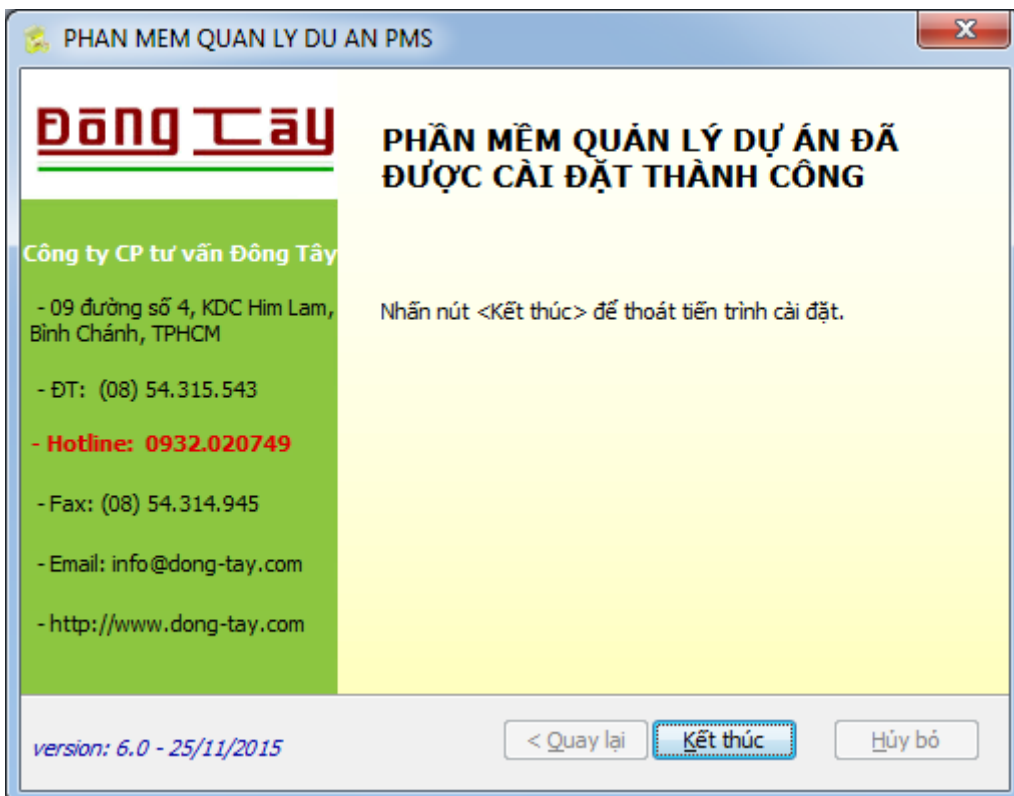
PHAN MEM QUAN LY DU AN PMS

Đông Tây

Công ty CP tư vấn Đông Tây

- 09 đường số 4, KDC Him Lam, Bình Chánh, TPHCM

- ĐT: (08) 54.315.543

- Hotline: 0932.020749

- Fax: (08) 54.314.945

- Email: info@dong-tay.com

- http://www.dong-tay.com

PHẦN MỀM QUẢN LÝ DỰ ÁN ĐÃ ĐƯỢC CÀI ĐẶT THÀNH CÔNG

Nhấn nút <Kết thúc> để thoát tiến trình cài đặt.

version: 6.0 - 25/11/2015

< Quay lại

Kết thúc

Hủy bỏ